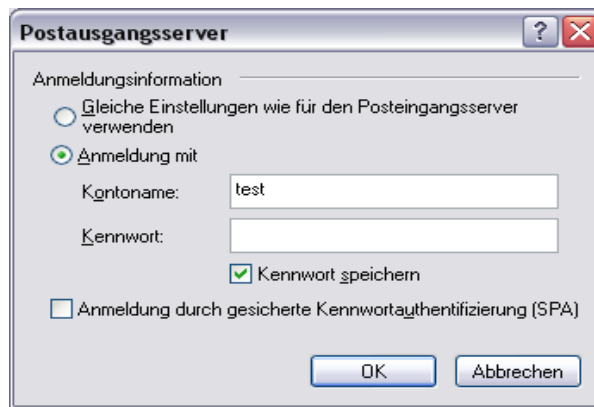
Postausgangsserver

?

Anmeldungsinformation

Gleiche Einstellungen wie für den Posteingangsserver verwenden

Anmeldung mit

Kontoname: test

Kennwort:

Kennwort speichern

Anmeldung durch gesicherte Kennwortauthentifizierung (SPA)

OK

Abbrechen